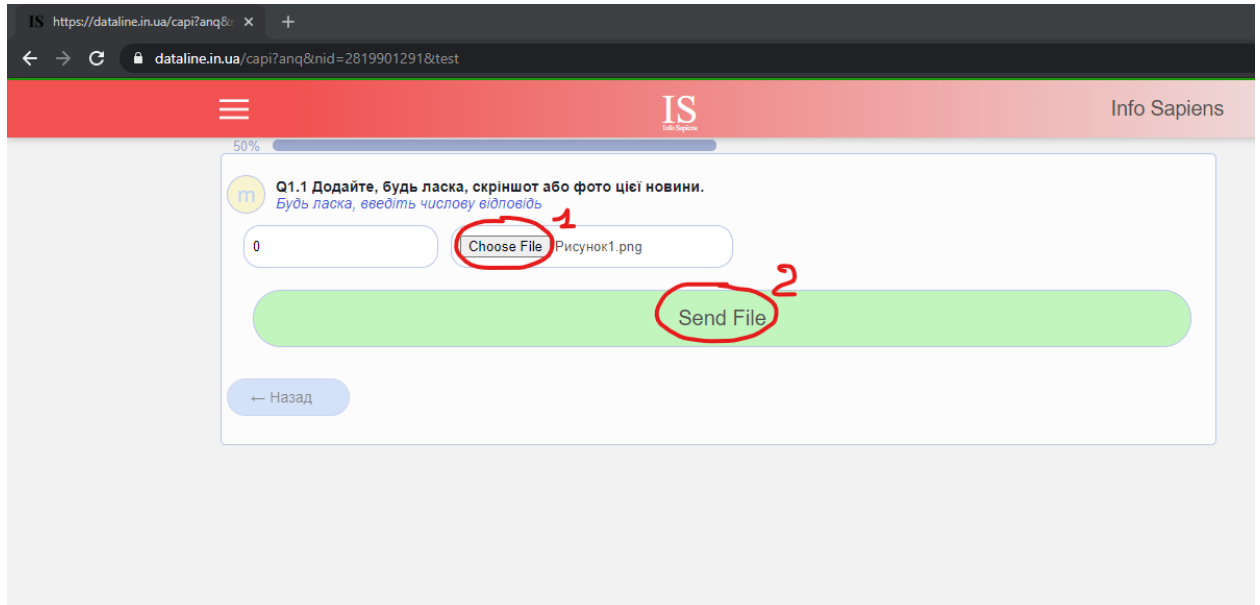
IS https://dataline.in.ua/capi?anq&

dataline.in.ua/capi?anq&nid=2819901291&test

IS
Info Sapiens

Info Sapiens

50%

m

Q1.1 Додайте, будь ласка, скріншот або фото цієї новини.
Будь ласка, введіть числову відповідь

0

Choose File Рисунок1.png

1

2

Send File

← Назад